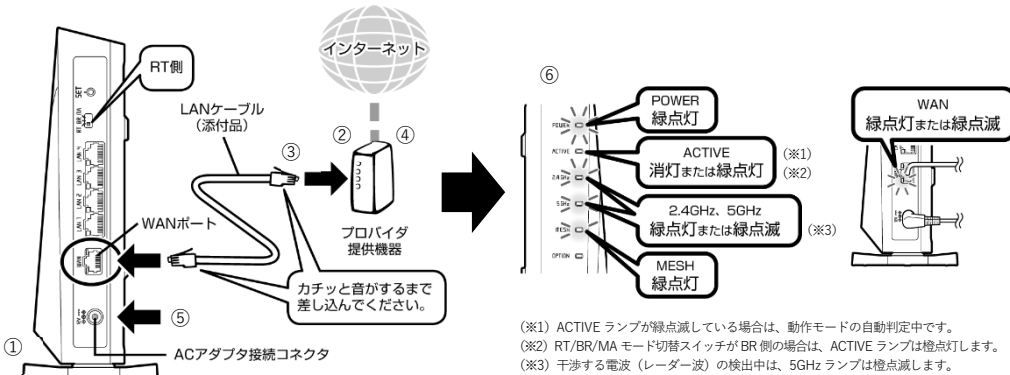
インターネット

RT側

SET

RT BR MA

LANケーブル
(添付品)

③

②

④

LAN 4

LAN 3

LAN 2

LAN 1

WANポート

WAN

プロバイダ
提供機器

カチッと音がするまで
差し込んでください。

⑤

①

ACアダプタ接続コネクタ

⑥

POWER
緑点灯

POWER

ACTIVE
消灯または緑点灯

ACTIVE

(※1)
(※2)

2.4GHz

5GHz

2.4GHz、5GHz
緑点灯または緑点滅

(※3)

MESH

MESH
緑点灯

OPTION

WAN
緑点灯または緑点滅

(※1) ACTIVE ランプが緑点滅している場合は、動作モードの自動判定中です。
(※2) RT/BR/MA モード切替スイッチが BR 側の場合は、ACTIVE ランプは橙点灯します。
(※3) 干渉する電波（レーダー波）の検出中は、5GHz ランプは橙点滅します。